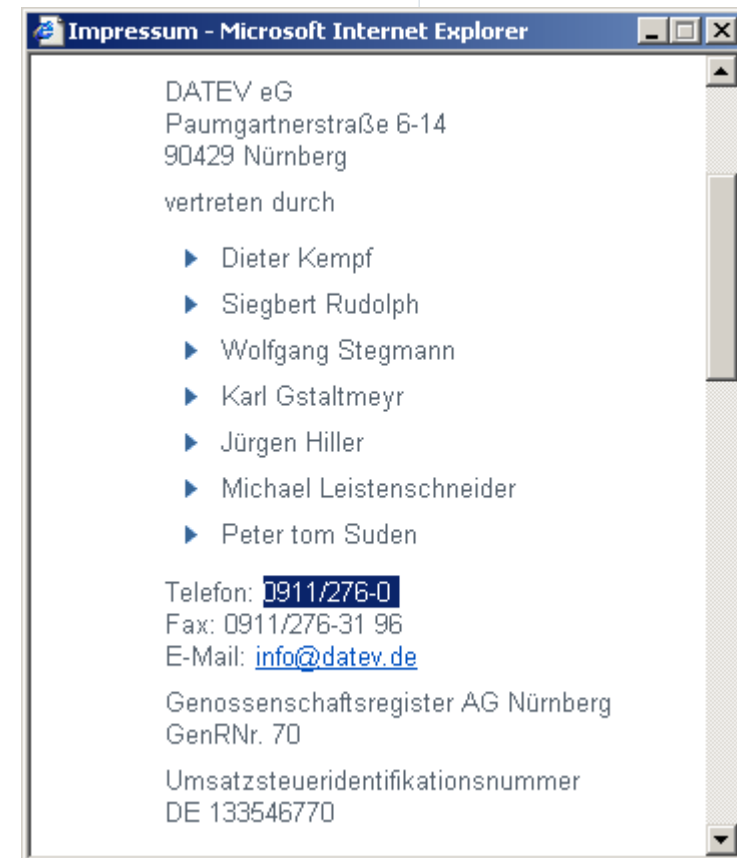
Impressum - Microsoft Internet Explorer

DATEV eG
Paumgartnerstraße 6-14
90429 Nürnberg

vertreten durch

- Dieter Kempf
- Siegbert Rudolph
- Wolfgang Stegmann
- Karl Gstaltmeyr
- Jürgen Hiller
- Michael Leistenschneider
- Peter tom Suden

Telefon: 0911/276-0
Fax: 0911/276-31 96
E-Mail: info@datev.de

Genossenschaftsregister AG Nürnberg
GenRNr. 70

Umsatzsteueridentifikationsnummer
DE 133546770